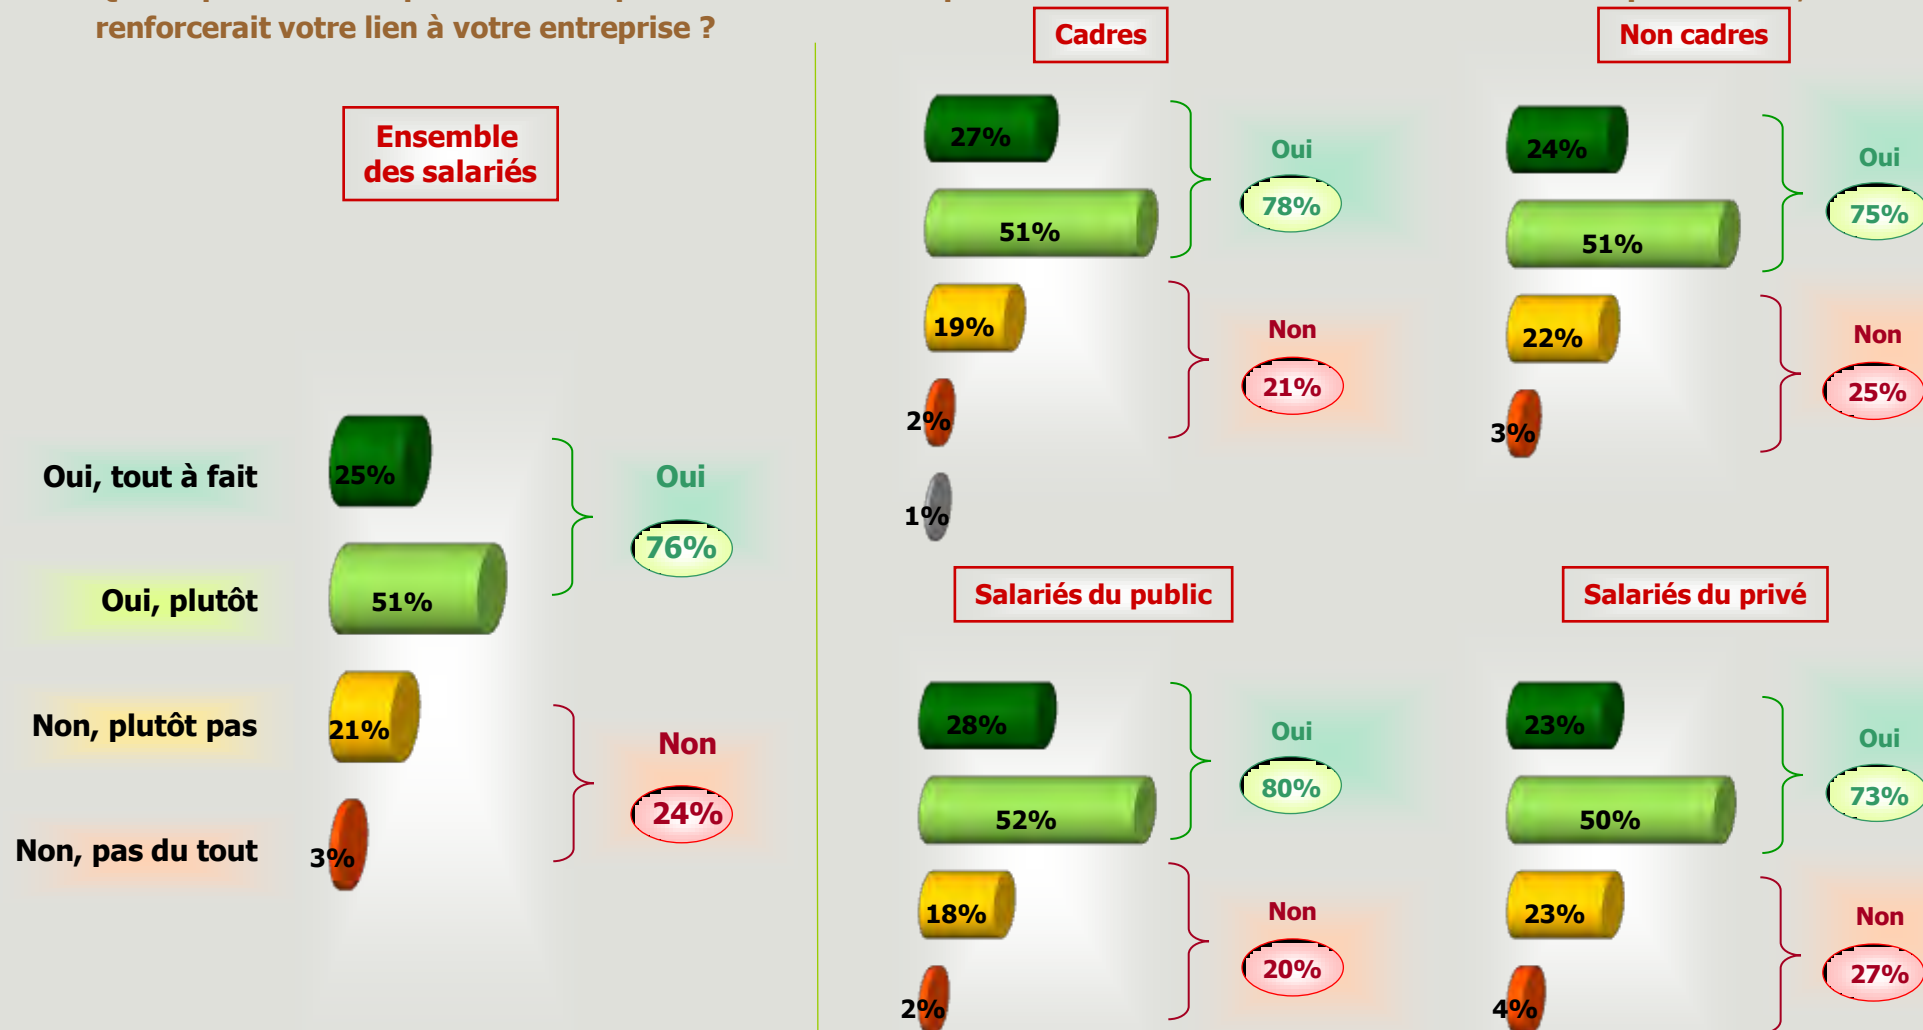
renforcerait votre lien à votre entreprise ?

Ensemble des salariés

Oui, tout à fait
25%
Oui, plutôt
51%
Oui
76%
Non, plutôt pas
21%
Non, pas du tout
3%
Non
24%

Cadres

27%
51%
Oui
78%
19%
2%
Non
21%
1%

Non cadres

24%
51%
Oui
75%
22%
3%
Non
25%

Salariés du public

28%
52%
Oui
80%
18%
2%
Non
20%

Salariés du privé

23%
50%
Oui
73%
23%
4%
Non
27%